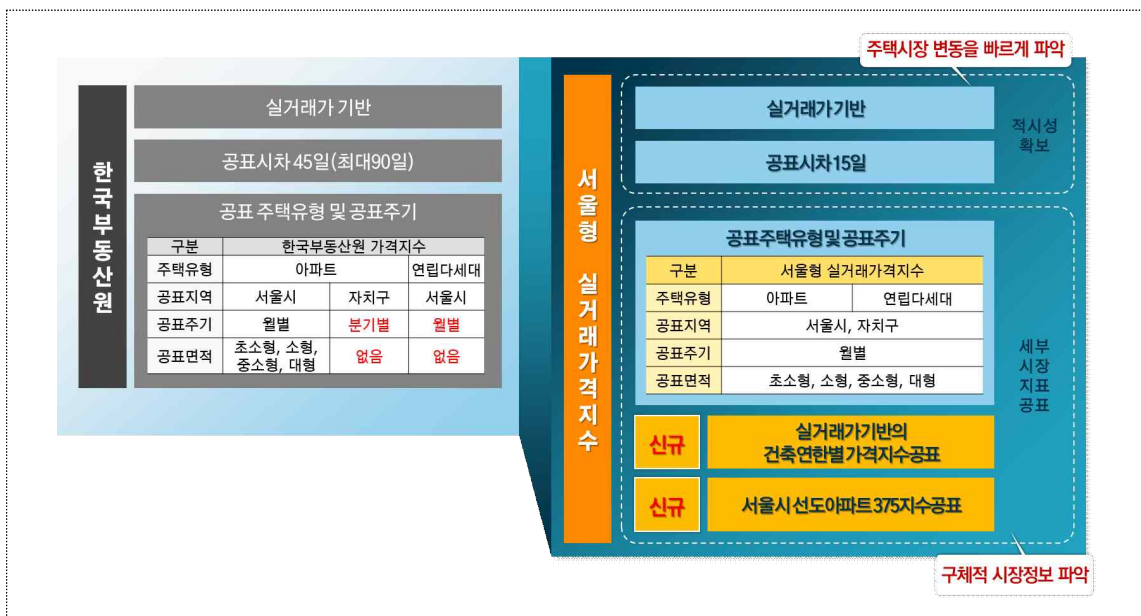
한국부동산원

실거래가 기반

공표시차 45일(최대90일)

공표 주택유형 및 공표주기

| 구분 | 한국부동산원 가격지수 | | |
|---|---|---|---|
| 주택유형 | 아파트 | | 연립다세대 |
| 공표지역 | 서울시 | 자치구 | 서울시 |
| 공표주기 | 월별 | 분기별 | 월별 |
| 공표면적 | 초소형, 소형, 중소형, 대형 | 없음 | 없음 |

서울형 실거래가격지수

주택시장 변동을 빠르게 파악

실거래가기반

공표시차15일

적시성 확보

공표주택유형및공표주기

| 구분 | 서울형 실거래가격지수 | |
|---|---|---|
| 주택유형 | 아파트 | 연립다세대 |
| 공표지역 | 서울시, 자치구 | |
| 공표주기 | 월별 | |
| 공표면적 | 초소형, 소형, 중소형, 대형 | |

세부 시장 지표 공표

신규 실거래가기반의 건축연한별가격지수공표

신규 서울시선도아파트375지수공표

구체적 시장정보 파악